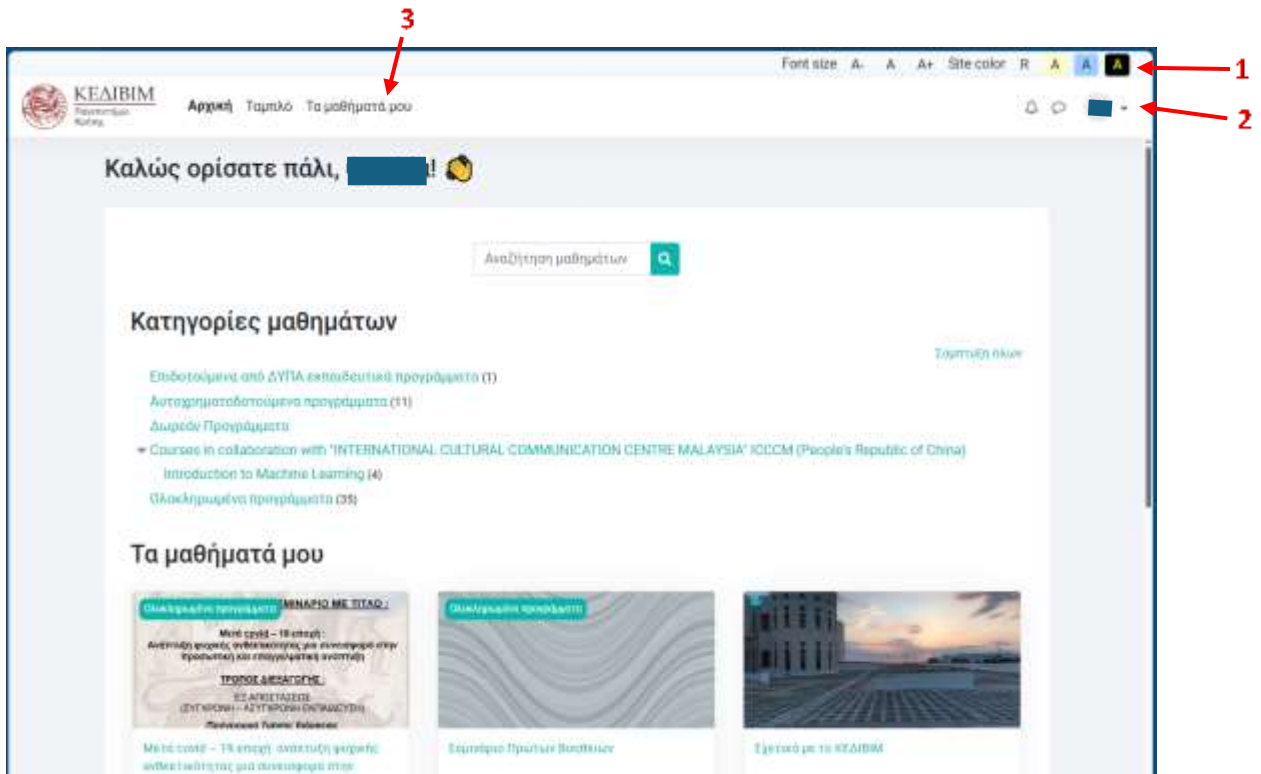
3

Font size A- A A+ Site color R A A A

1

ΚΕΔΙΒΙΜ
Πανεπιστήμιο Κρήτης

Αρχική Ταμπλό Τα μαθήματά μου

2

Καλώς ορίσατε πάλι, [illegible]!

Αναζήτηση μαθημάτων

Κατηγορίες μαθημάτων

Σύμπτυξη όλων

Επιδοτούμενα από ΔΥΠΑ εκπαιδευτικά προγράμματα (1)
Αυτοχρηματοδοτούμενα προγράμματα (11)
Δωρεάν Προγράμματα
Courses in collaboration with "INTERNATIONAL CULTURAL COMMUNICATION CENTRE MALAYSIA" ICCCM (People's Republic of China)
Introduction to Machine Learning (4)
Ολοκληρωμένα προγράμματα (35)

Τα μαθήματά μου

Ολοκληρωμένα προγράμματα
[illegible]ΜΙΝΑΡΙΟ ΜΕ ΤΙΤΛΟ :
Μετά covid – 19 εποχή :
Ανάπτυξη ψυχικής ανθεκτικότητας για συνεισφορά στην προσωπική και επαγγελματική ανάπτυξη
ΤΡΟΠΟΣ ΔΙΕΞΑΓΩΓΗΣ :
ΕΞ ΑΠΟΣΤΑΣΕΩΣ
(ΣΥΓΧΡΟΝΗ – ΑΣΥΓΧΡΟΝΗ ΕΚΠΑΙΔΕΥΣΗ)
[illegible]

Μετά covid – 19 εποχή: ανάπτυξη ψυχικής ανθεκτικότητας για συνεισφορά στην

Ολοκληρωμένα προγράμματα

Σεμινάριο Πρώτων Βοηθειών

Σχετικά με το ΚΕΔΙΒΙΜ